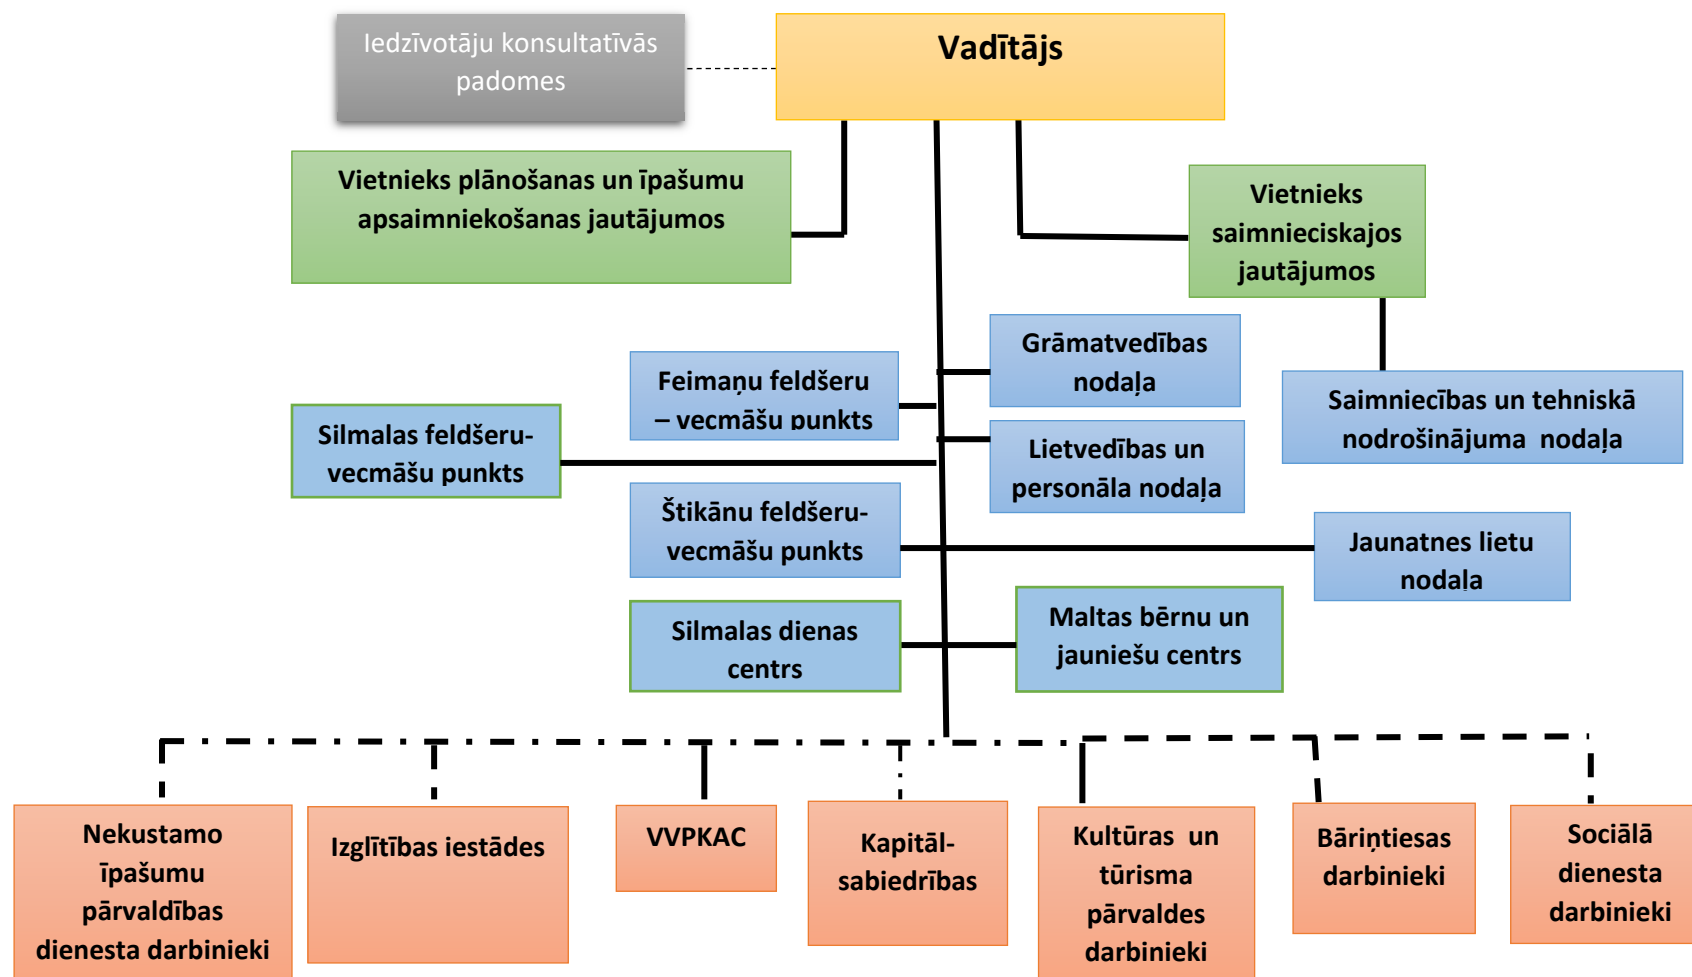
Iedzīvotāju konsultatīvās padomes

Vadītājs

Vietnieks plānošanas un īpašumu apsaimniekošanas jautājumos

Vietnieks saimnieciskajos jautājumos

Grāmatvedības nodaļa

Feimaņu feldšeru – vecmāšu punkts

Saimniecības un tehniskā nodrošinājuma nodaļa

Silmalas feldšeru-vecmāšu punkts

Lietvedības un personāla nodaļa

Štikānu feldšeru-vecmāšu punkts

Jaunatnes lietu nodaļa

Silmalas dienas centrs

Maltas bērnu un jauniešu centrs

Nekustamo īpašumu pārvaldības dienesta darbinieki

Izglītības iestādes

VVPKAC

Kapitāl-sabiedrības

Kultūras un tūrisma pārvaldes darbinieki

Bāriņtiesas darbinieki

Sociālā dienesta darbinieki